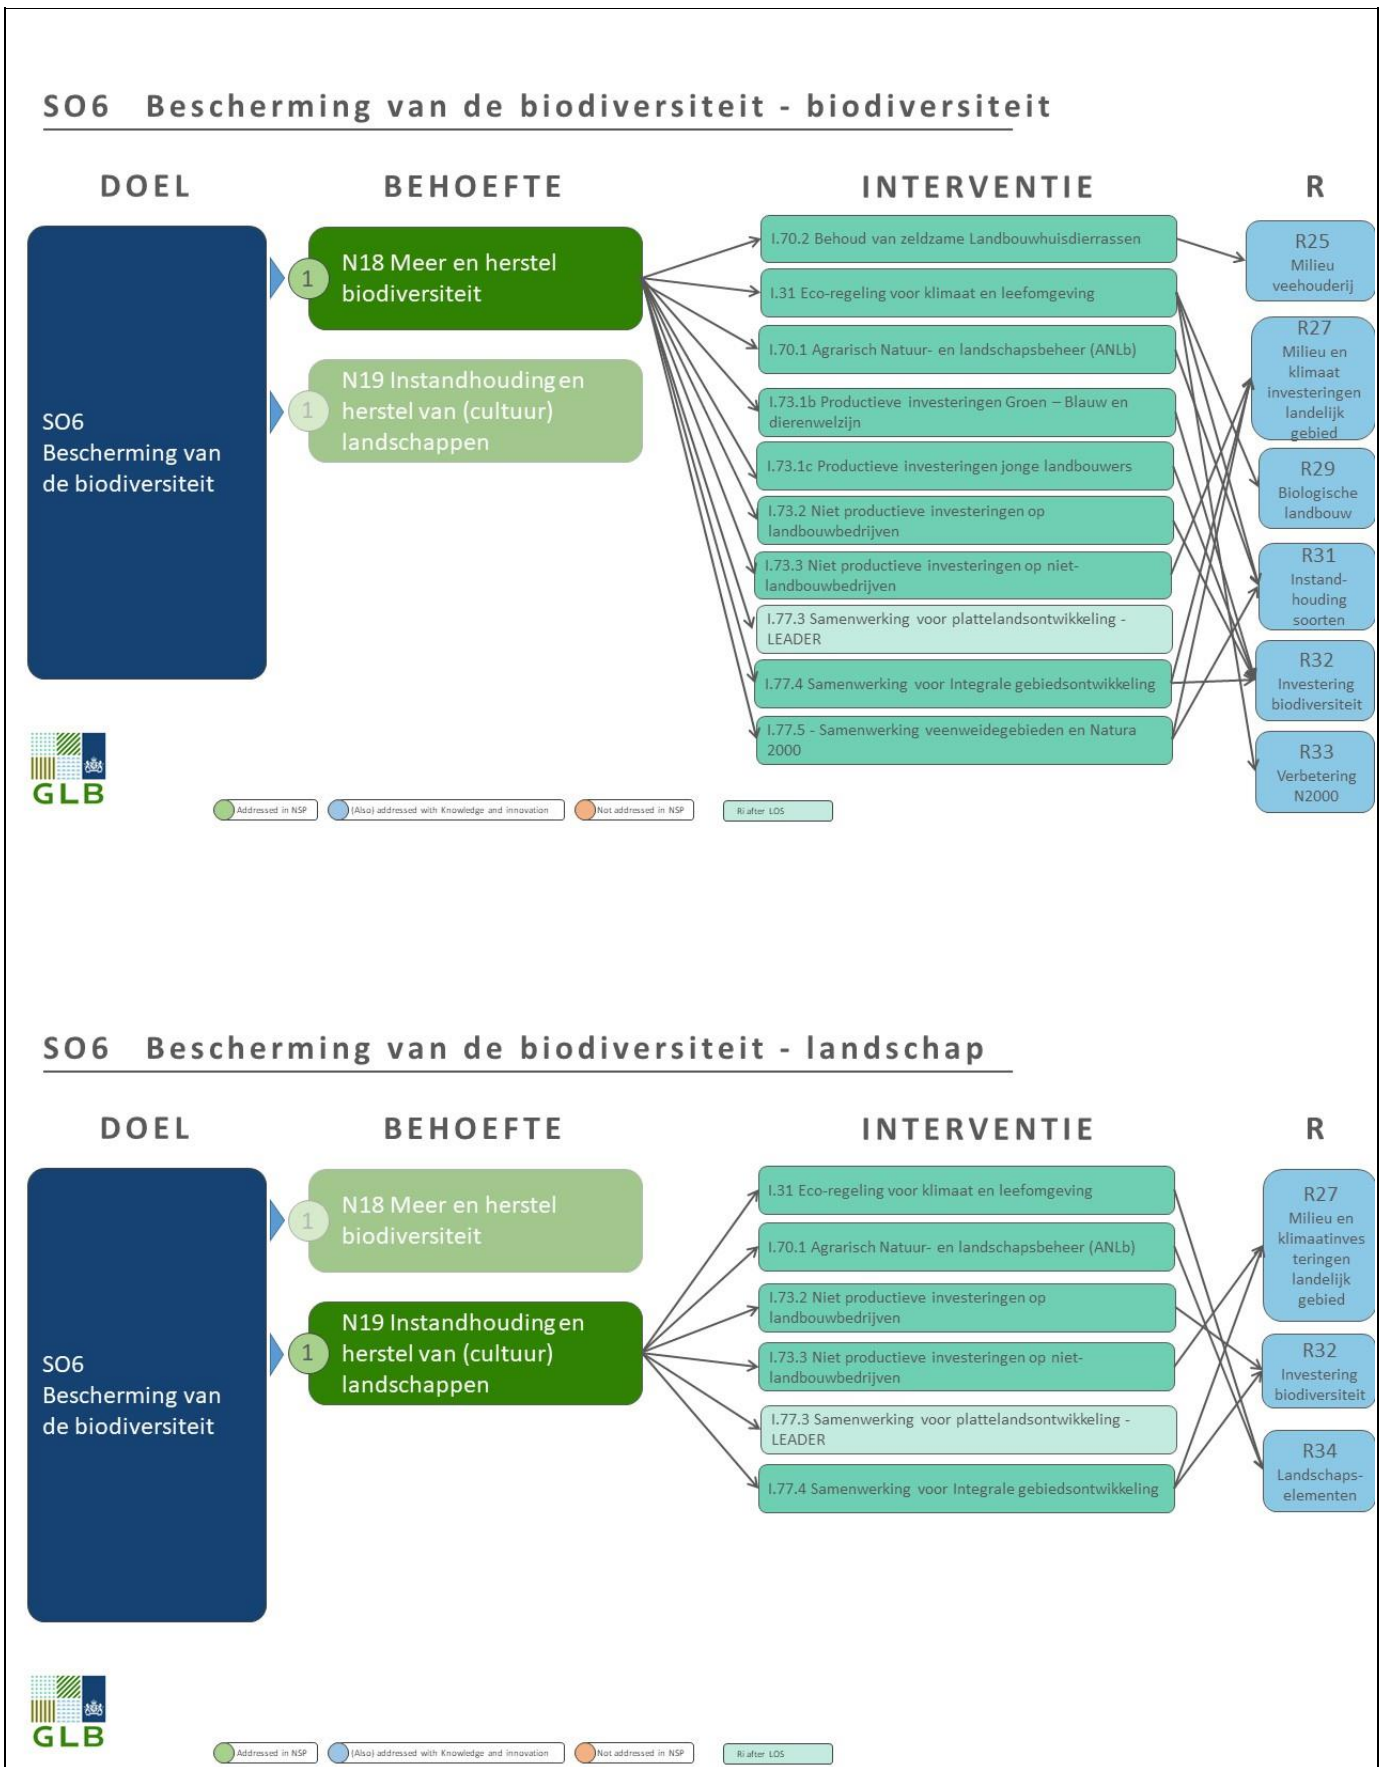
SO6 Bescherming van de biodiversiteit - biodiversiteit

DOEL

BEHOEFTE

INTERVENTIE

R

SO6 Bescherming van de biodiversiteit

1 N18 Meer en herstel biodiversiteit

1 N19 Instandhouding en herstel van (cultuur) landschappen

I.70.2 Behoud van zeldzame Landbouwhuisdierrassen

I.31 Eco-regeling voor klimaat en leefomgeving

I.70.1 Agrarisch Natuur- en landschapsbeheer (ANLb)

I.73.1b Productieve investeringen Groen – Blauw en dierenwelzijn

I.73.1c Productieve investeringen jonge landbouwers

I.73.2 Niet productieve investeringen op landbouwbedrijven

I.73.3 Niet productieve investeringen op niet-landbouwbedrijven

I.77.3 Samenwerking voor plattelandsontwikkeling - LEADER

I.77.4 Samenwerking voor Integrale gebiedsontwikkeling

I.77.5 - Samenwerking veenweidegebieden en Natura 2000

R25 Milieu veehouderij

R27 Milieu en klimaat investeringen landelijk gebied

R29 Biologische landbouw

R31 Instand-houding soorten

R32 Investering biodiversiteit

R33 Verbetering N2000

GLB

Addressed in NSP
(Also) addressed with Knowledge and innovation
Not addressed in NSP
Ri after LOS

SO6 Bescherming van de biodiversiteit - landschap

DOEL

BEHOEFTE

INTERVENTIE

R

SO6 Bescherming van de biodiversiteit

1 N18 Meer en herstel biodiversiteit

1 N19 Instandhouding en herstel van (cultuur) landschappen

I.31 Eco-regeling voor klimaat en leefomgeving

I.70.1 Agrarisch Natuur- en landschapsbeheer (ANLb)

I.73.2 Niet productieve investeringen op landbouwbedrijven

I.73.3 Niet productieve investeringen op niet-landbouwbedrijven

I.77.3 Samenwerking voor plattelandsontwikkeling - LEADER

I.77.4 Samenwerking voor Integrale gebiedsontwikkeling

R27 Milieu en klimaatinvesteringen landelijk gebied

R32 Investering biodiversiteit

R34 Landschaps-elementen

GLB

Addressed in NSP
(Also) addressed with Knowledge and innovation
Not addressed in NSP
Ri after LOS